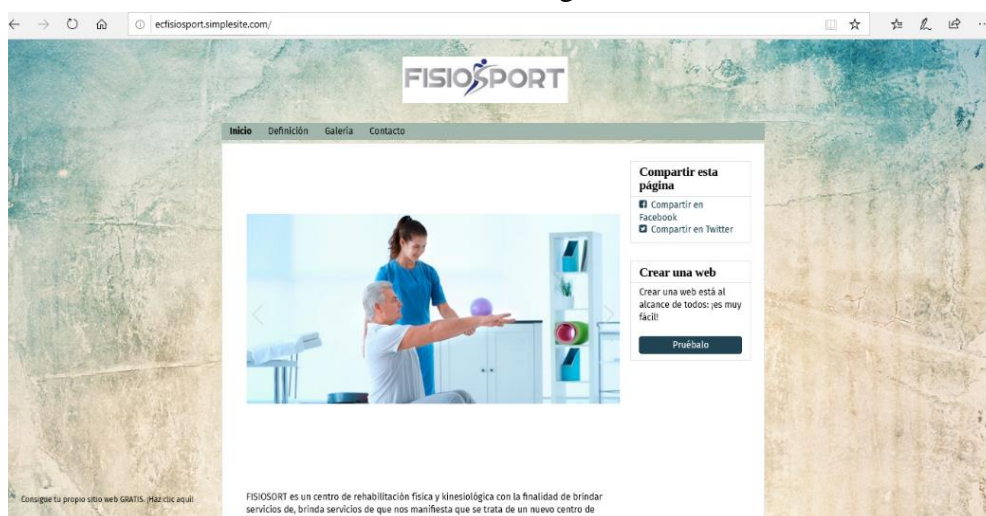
ecfisiosport.simplesite.com/

FISIOSPORT

Inicio Definición Galeria Contacto

Compartir esta página

Compartir en Facebook
Compartir en Twitter

Crear una web

Crear una web está al alcance de todos: ¡es muy fácil!

Pruébalo

Consigue tu propio sitio web GRATIS. ¡Haz clic aquí!

FISIOSORT es un centro de rehabilitación física y kinesiológica con la finalidad de brindar servicios de, brinda servicios de que nos manifiesta que se trata de un nuevo centro de